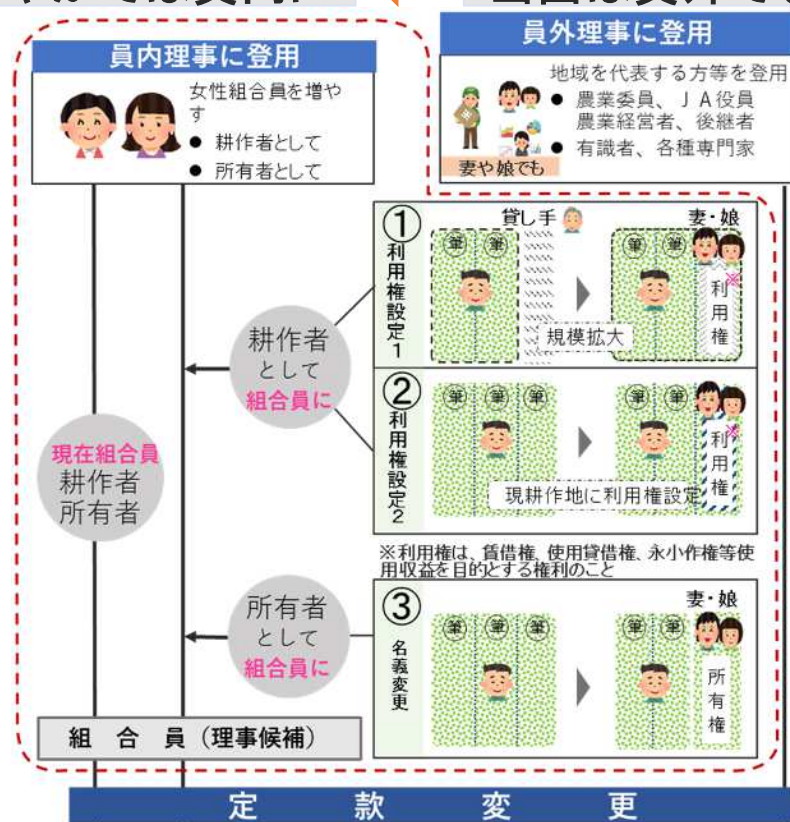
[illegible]

員内理事に登用

女性組合員を増やす
● 耕作者として
● 所有者として

員外理事に登用

地域を代表する方等を登用
● 農業委員、ＪＡ役員
農業経営者、後継者
● 有識者、各種専門家

妻や娘でも

① 利用権設定1

貸し手

妻・娘

筆 筆

筆 筆

規模拡大

利用権

※

② 利用権設定2

筆 筆 筆

筆 筆

現耕作地に利用権設定

利用権

※

耕作者として組合員に

現在組合員
耕作者
所有者

※利用権は、賃借権、使用貸借権、永小作権等使用収益を目的とする権利のこと

③ 名義変更

妻・娘

筆 筆 筆

筆 筆

所有権

所有者として組合員に

組　合　員（理事候補）

定　款　変　更